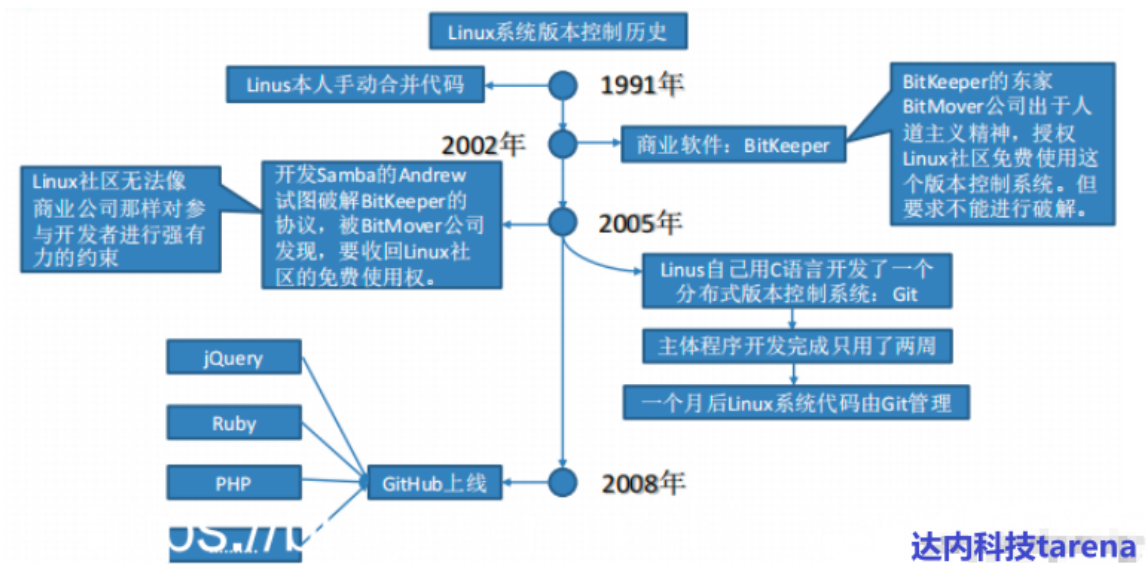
Linux系统版本控制历史

Linus本人手动合并代码

1991年

BitKeeper的东家BitMover公司出于人道主义精神，授权Linux社区免费使用这个版本控制系统。但要求不能进行破解。

2002年

商业软件：BitKeeper

Linux社区无法像商业公司那样对参与开发者进行强有力的约束

开发Samba的Andrew试图破解BitKeeper的协议，被BitMover公司发现，要收回Linux社区的免费使用权。

2005年

Linus自己用C语言开发了一个分布式版本控制系统：Git

主体程序开发完成只用了两周

一个月后Linux系统代码由Git管理

jQuery

Ruby

PHP

GitHub上线

2008年

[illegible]

达内科技tarena